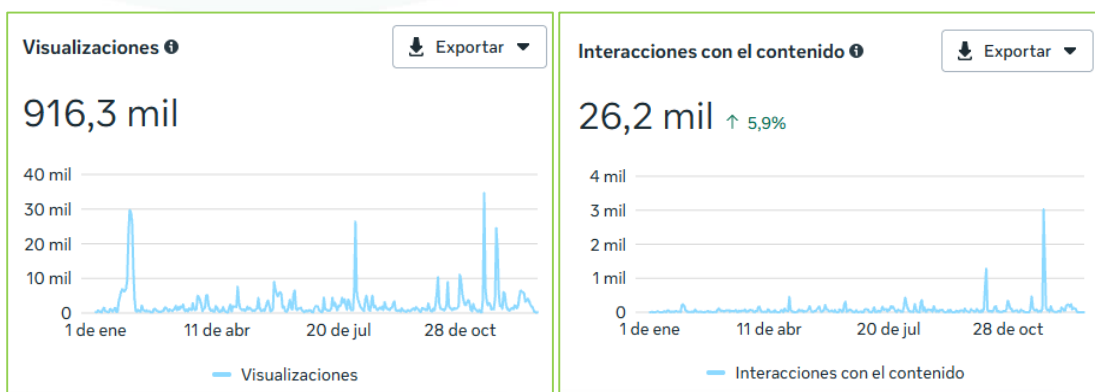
Visualizaciones
Exportar
916,3 mil
40 mil
30 mil
20 mil
10 mil
0
1 de ene
11 de abr
20 de jul
28 de oct
Visualizaciones

Interacciones con el contenido
Exportar
26,2 mil ↑ 5,9%
4 mil
3 mil
2 mil
1 mil
0
1 de ene
11 de abr
20 de jul
28 de oct
Interacciones con el contenido